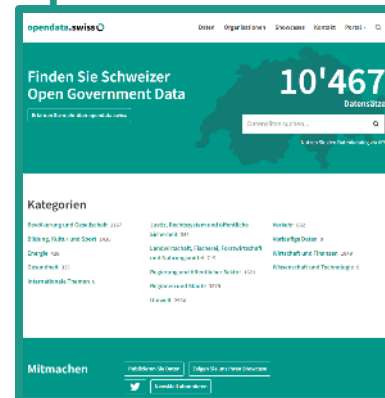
opendata.swiss

Daten Organisationen Showcases Kontakt Portal

Finden Sie Schweizer Open Government Data

Erfahren Sie mehr über opendata.swiss

10'467

Datensätze

Datensätze suchen...

Kategorien

Bevölkerung und Gesellschaft 1637

Bildung, Kultur und Sport 1165

Energie 426

Gesundheit 313

Internationale Themen 5

Justiz, Rechtssystem und öffentliche Sicherheit 381

Landwirtschaft, Fischerei, Forstwirtschaft und Nahrungsmittel 215

Regierung und öffentlicher Sektor 1521

Regionen und Städte 2815

Umwelt 2076

Verkehr 632

Vorläufige Daten 8

Wirtschaft und Finanzen 2674

Wissenschaft und Technologie 6

Mitmachen

Publizieren Sie Daten

Zeigen Sie uns Ihren Showcase

Newsletter abonnieren